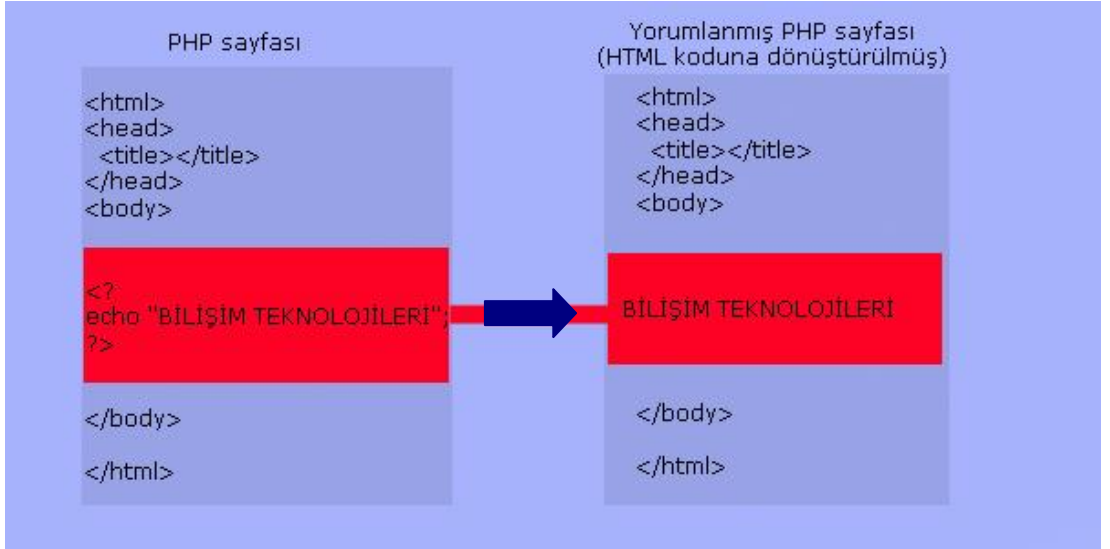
PHP sayfası

<html>
<head>
<title></title>
</head>
<body>

<?
echo "BİLİŞİM TEKNOLOJİLERİ";
?>

</body>

</html>

Yorumlanmış PHP sayfası
(HTML koduna dönüştürülmüş)

<html>
<head>
<title></title>
</head>
<body>

BİLİŞİM TEKNOLOJİLERİ

</body>

</html>